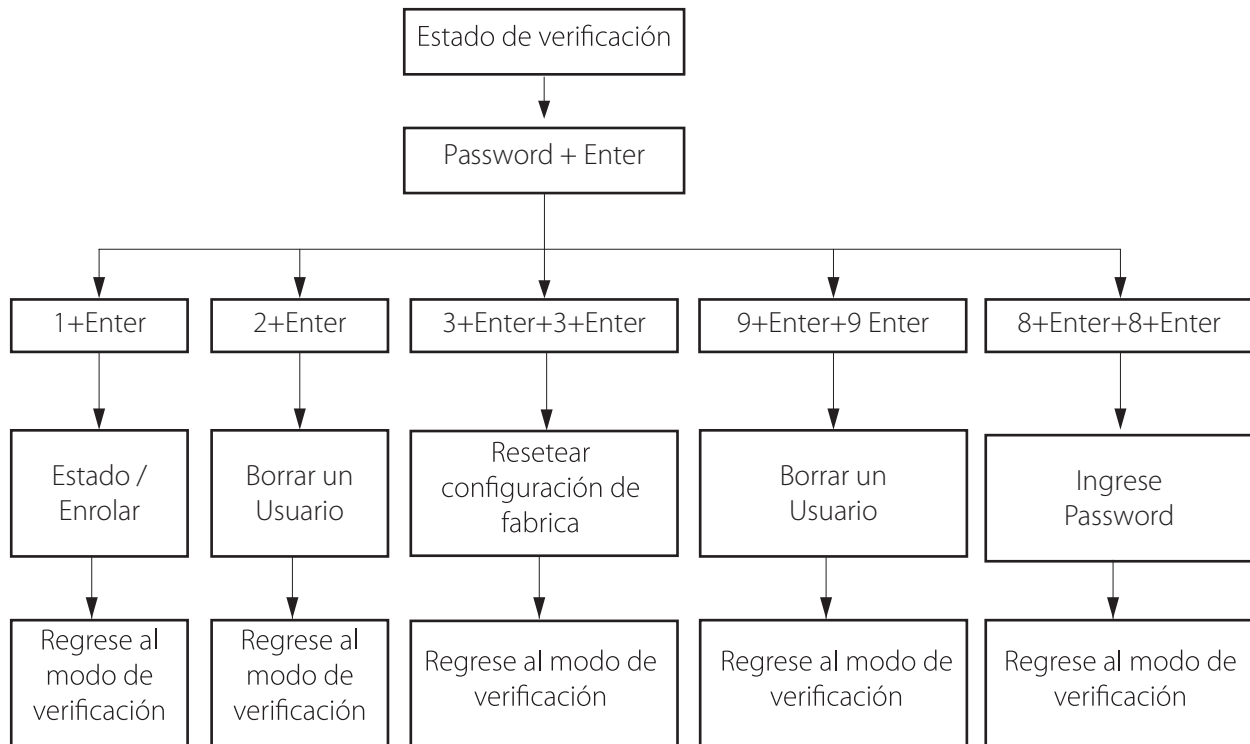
Estado de verificación

Password + Enter

1+Enter

2+Enter

3+Enter+3+Enter

9+Enter+9 Enter

8+Enter+8+Enter

Estado / Enrolar

Borrar un Usuario

Resetear configuración de fabrica

Borrar un Usuario

Ingrese Password

Regrese al modo de verificación

Regrese al modo de verificación

Regrese al modo de verificación

Regrese al modo de verificación

Regrese al modo de verificación